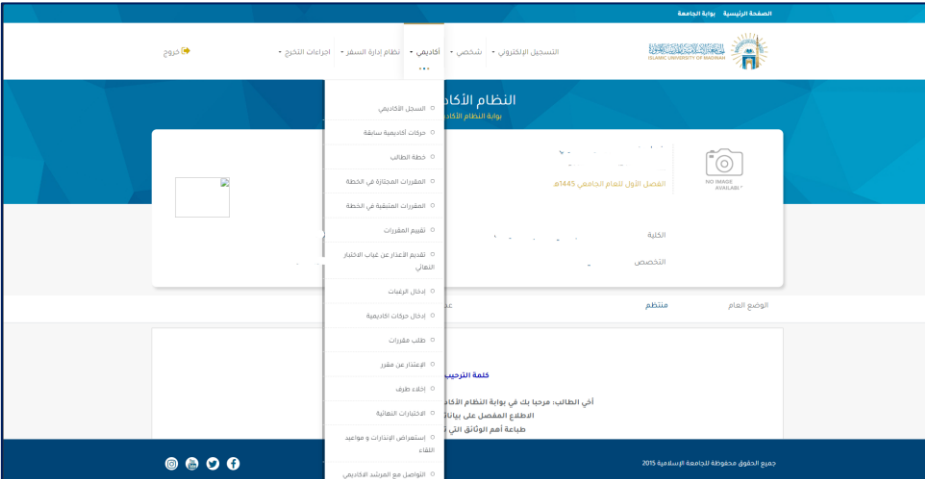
الصفحة الرئيسية بوابة الجامعة

الجامعة الإسلامية
ISLAMIC UNIVERSITY OF MADINAH

التسجيل الإلكتروني ▾ شخصي ▾ أكاديمي ▾ نظام إدارة السفر ▾ اجراءات التخرج ▾ خروج

النظام الأكا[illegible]
بوابة النظام الأكا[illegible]

السجل الأكاديمي
حركات أكاديمية سابقة
خطة الطالب
المقررات المجتازة في الخطة
المقررات المتبقية في الخطة
تقييم المقررات
تقديم الاعذار عن غياب الاختبار النهائي
إدخال الرغبات
إدخال حركات أكاديمية
طلب مقررات
الإعتذار عن مقرر
إخلاء طرف
الاختبارات النهائية
إستعراض الإنذارات و مواعيد اللقاء
التواصل مع المرشد الأكاديمي

NO IMAGE AVAILABLE

الفصل الأول للعام الجامعي 1445هـ

الكلية
التخصص

الوضع العام منتظم

كلمة الترحيب

أخي الطالب: مرحبا بك في بوابة النظام الأكا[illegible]
الاطلاع المفصل على بيانا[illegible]
طباعة أهم الوثائق التي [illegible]

جميع الحقوق محفوظة للجامعة الإسلامية 2015